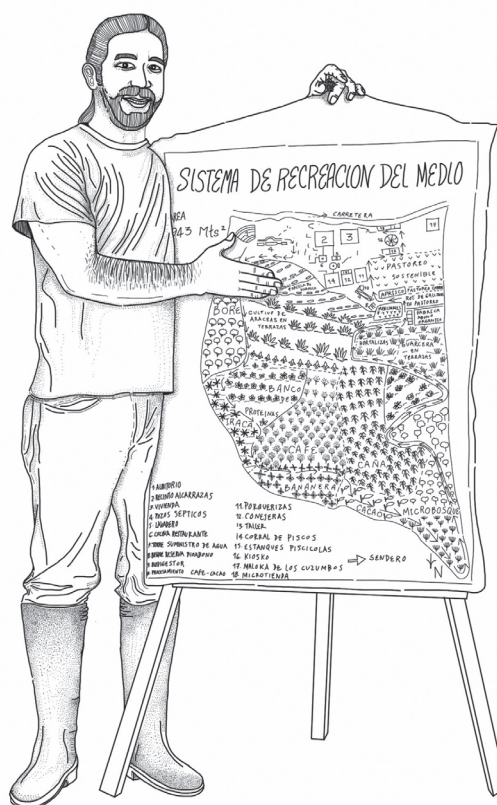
SISTEMA DE RECREACION DEL MEDIO

AREA
943 Mts²

CARRETERA

2 3

11

14

PASTOREO SOSTENIBLE

APRISCO

PASTOREO RAC DE GALLINAS DE PASTOREO

FABRICA ABONO ORGANICO

CULTIVO DE ARACEAS EN TERRAZAS

HORTALIZAS

BORE

HUERTA EN TERRAZAS

BANCO DE PROTEINAS

IRACA

CAFE

CAÑA

BANANERA

CACAO

MICROBOSQUE

N

1 AUDITORIO
2 BECERRO ALCARRAZAS
3 VIVIENDA
4 POZOS SEPTICOS
5 LAVADERO
6 COCINA RESTAURANTE
7 TORRE SUMINISTRO DE AGUA
8 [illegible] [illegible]
9 BIODIGESTOR
10 PROCESAMIENTO CAFE-CACAO

11 PORQUERIZAS
12 CONEJERAS
13 TALLER
14 CORRAL DE PISCOS
15 ESTANQUES PISCICOLAS
16 KIOSKO
17 MALOKA DE LOS CUZUMBOS
18 MICROTIENDA

SENDERO